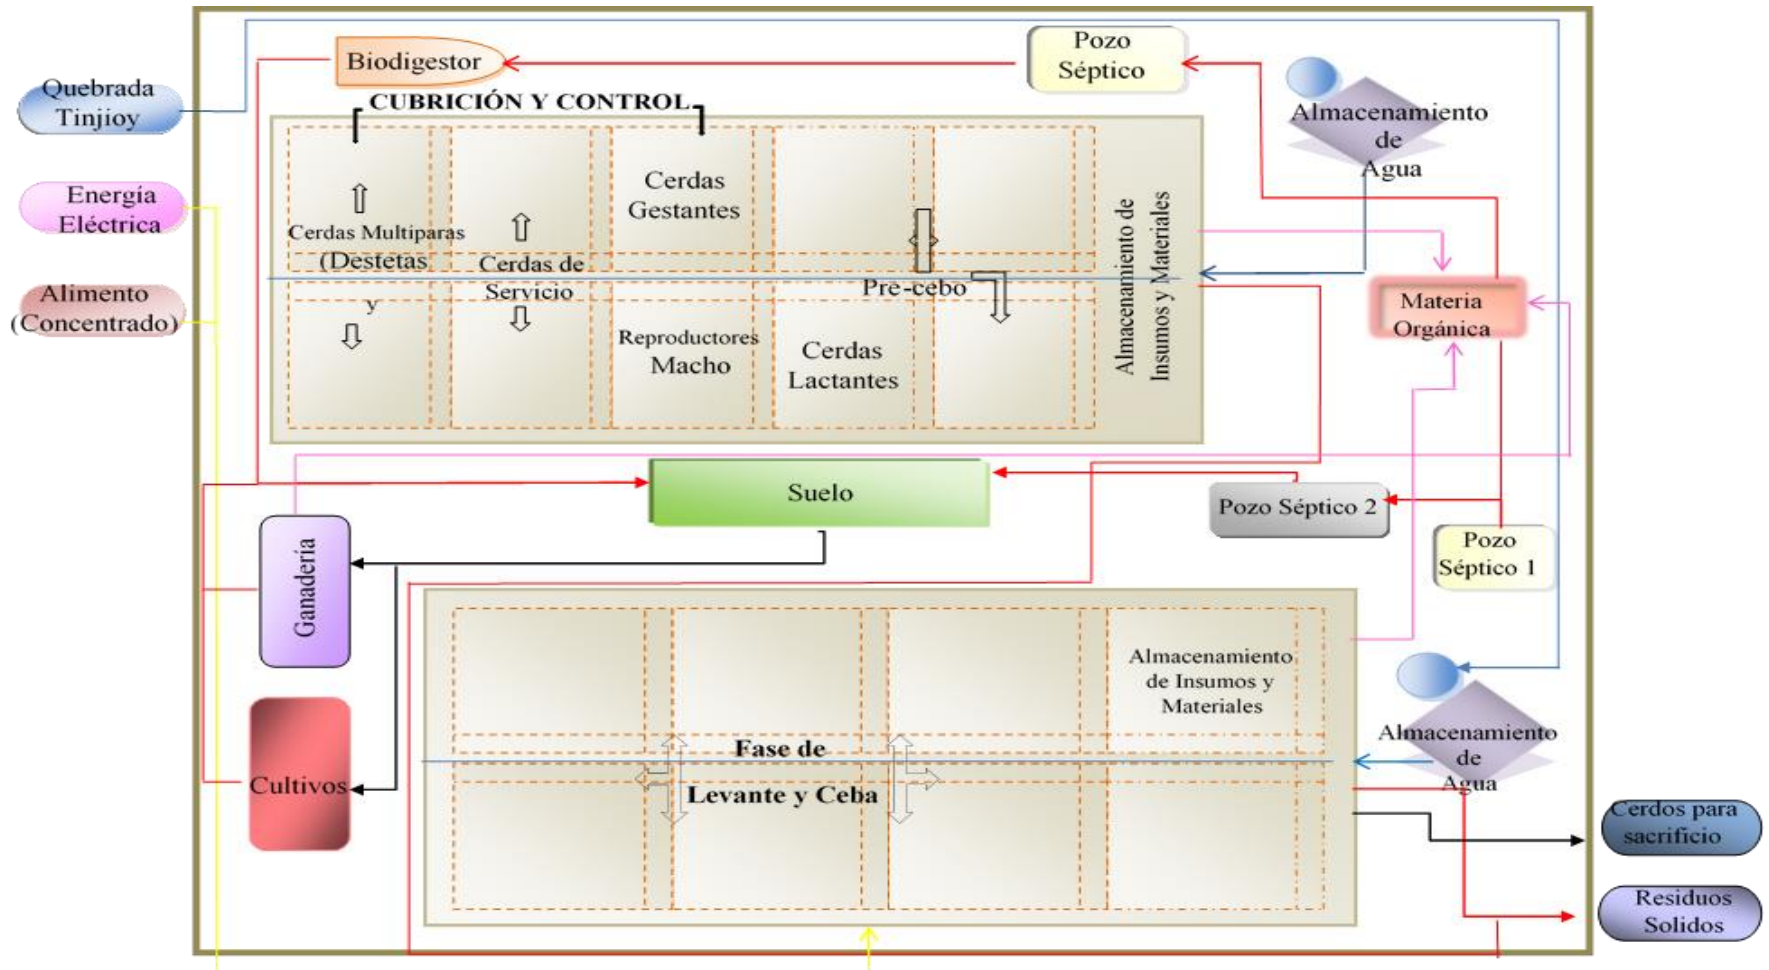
Quebrada Tinjioy

Energía Eléctrica

Alimento (Concentrado)

Biodigestor

Pozo Séptico

Almacenamiento de Agua

CUBRICIÓN Y CONTROL

Cerdas Multiparas (Destetas y

Cerdas de Servicio

Cerdas Gestantes

Reproductores Macho

Pre-cebo

Cerdas Lactantes

Almacenamiento de Insumos y Materiales

Materia Orgánica

Suelo

Pozo Séptico 2

Pozo Séptico 1

Ganadería

Cultivos

Almacenamiento de Insumos y Materiales

Fase de

Levante y Ceba

Almacenamiento de Agua

Cerdos para sacrificio

Residuos Solidos